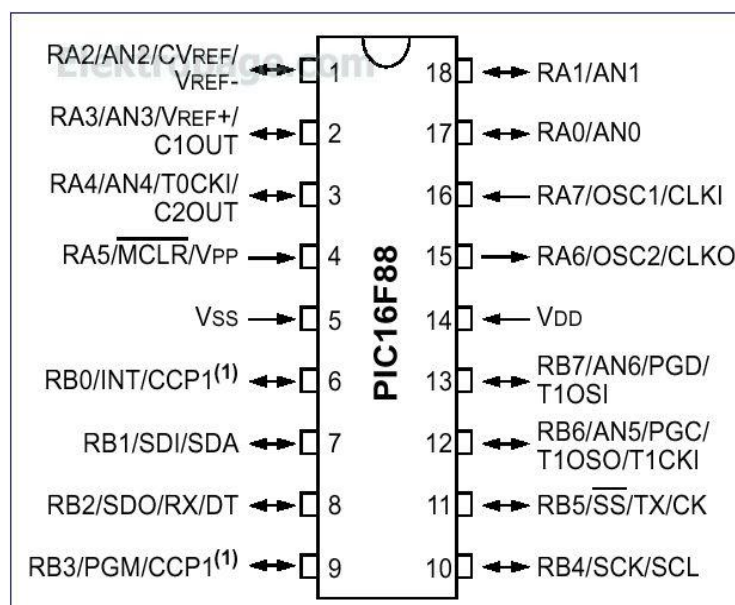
Elektronage.com

RA2/AN2/CVREF/VREF- 1
RA3/AN3/VREF+/C1OUT 2
RA4/AN4/T0CKI/C2OUT 3
RA5/$\overline{MCLR}$/VPP 4
VSS 5
RB0/INT/CCP1$^{(1)}$ 6
RB1/SDI/SDA 7
RB2/SDO/RX/DT 8
RB3/PGM/CCP1$^{(1)}$ 9

PIC16F88

18 RA1/AN1
17 RA0/AN0
16 RA7/OSC1/CLKI
15 RA6/OSC2/CLKO
14 VDD
13 RB7/AN6/PGD/T1OSI
12 RB6/AN5/PGC/T1OSO/T1CKI
11 RB5/$\overline{SS}$/TX/CK
10 RB4/SCK/SCL